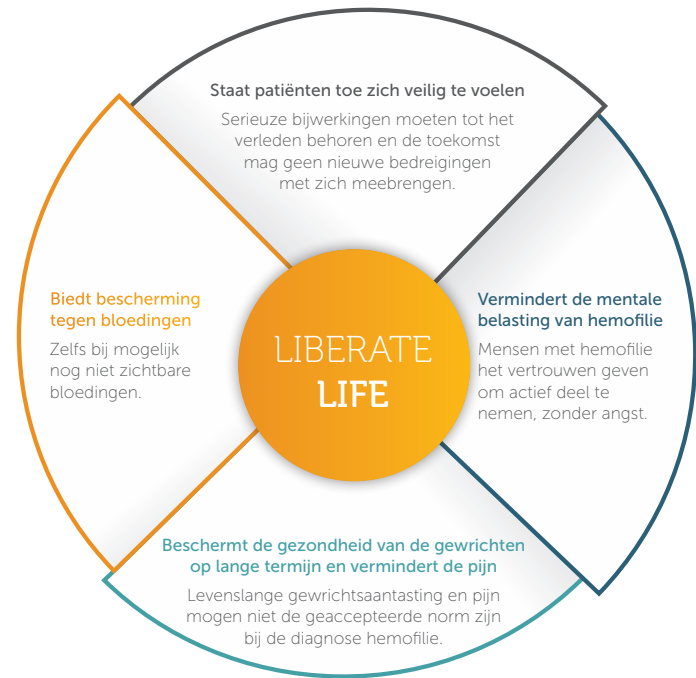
Staat patiënten toe zich veilig te voelen

Serieuze bijwerkingen moeten tot het verleden behoren en de toekomst mag geen nieuwe bedreigingen met zich meebrengen.

Biedt bescherming tegen bloedingen

Zelfs bij mogelijk nog niet zichtbare bloedingen.

LIBERATE LIFE

Vermindert de mentale belasting van hemofilie

Mensen met hemofilie het vertrouwen geven om actief deel te nemen, zonder angst.

Beschermt de gezondheid van de gewrichten op lange termijn en vermindert de pijn

Levenslange gewrichtsaantasting en pijn mogen niet de geaccepteerde norm zijn bij de diagnose hemofilie.